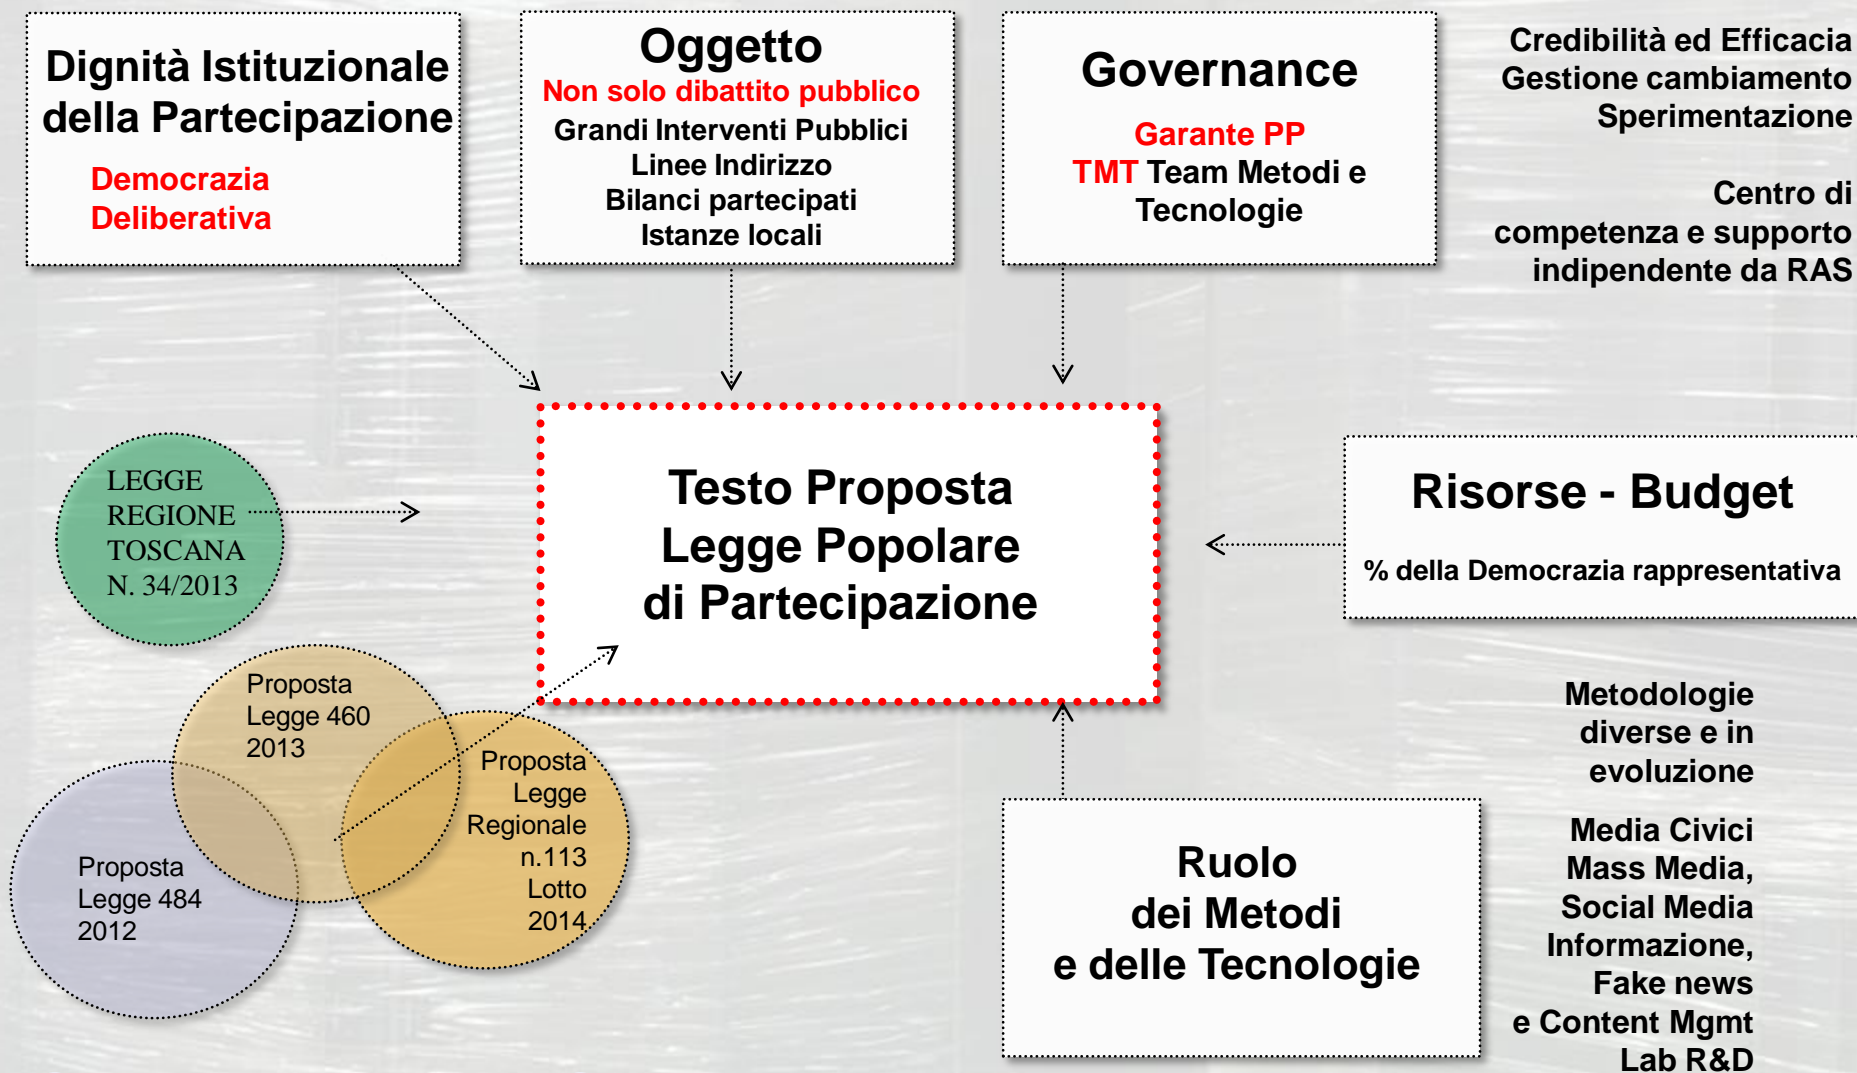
Dignità Istituzionale della Partecipazione

Democrazia Deliberativa

Oggetto

Non solo dibattito pubblico

Grandi Interventi Pubblici
Linee Indirizzo
Bilanci partecipati
Istanze locali

Governance

Garante PP
TMT Team Metodi e Tecnologie

Credibilità ed Efficacia
Gestione cambiamento
Sperimentazione

Centro di competenza e supporto indipendente da RAS

LEGGE REGIONE TOSCANA N. 34/2013

Testo Proposta Legge Popolare di Partecipazione

Risorse - Budget

% della Democrazia rappresentativa

Proposta Legge 460 2013

Proposta Legge Regionale n.113 Lotto 2014

Proposta Legge 484 2012

Metodologie diverse e in evoluzione

Ruolo dei Metodi e delle Tecnologie

Media Civici
Mass Media,
Social Media
Informazione,
Fake news
e Content Mgmt
Lab R&D